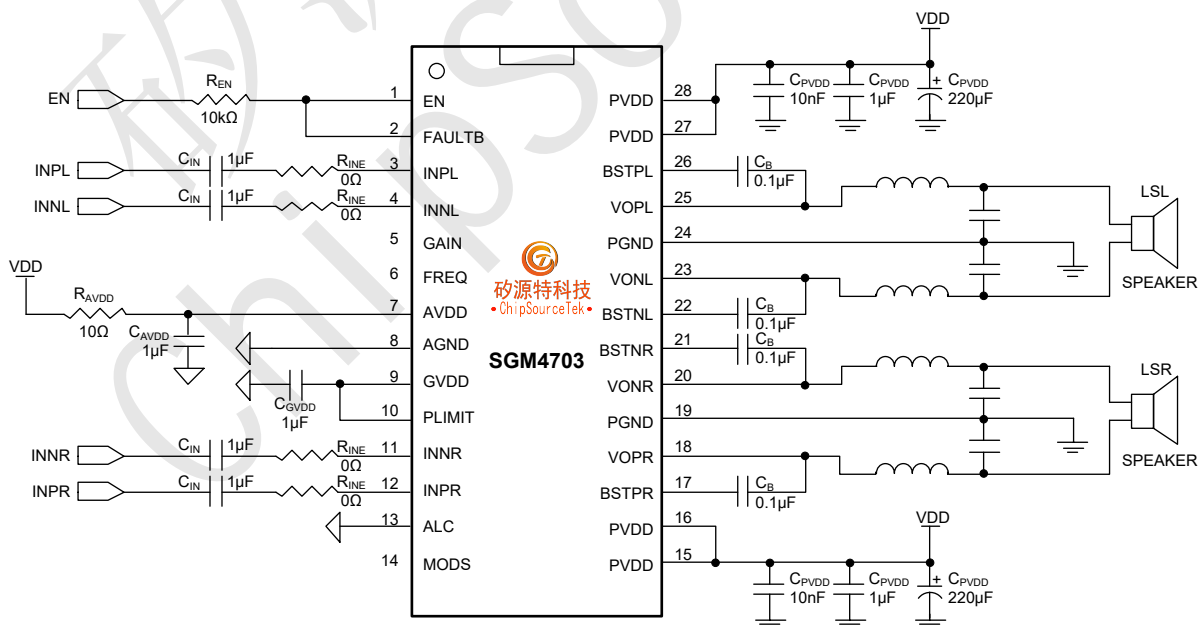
VDD

$C_{PVDD}$ 10nF
$C_{PVDD}$ 1µF
+ $C_{PVDD}$ 220µF

EN
$R_{EN}$
10kΩ

INPL
$C_{IN}$ 1µF
$R_{INE}$ 0Ω

INNL
$C_{IN}$ 1µF
$R_{INE}$ 0Ω

VDD
$R_{AVDD}$
10Ω
$C_{AVDD}$
1µF

$C_{GVDD}$
1µF

INNR
$C_{IN}$ 1µF
$R_{INE}$ 0Ω

INPR
$C_{IN}$ 1µF
$R_{INE}$ 0Ω

1 EN
2 FAULTB
3 INPL
4 INNL
5 GAIN
6 FREQ
7 AVDD
8 AGND
9 GVDD
10 PLIMIT
11 INNR
12 INPR
13 ALC
14 MODS

矽源特科技
ChipSourceTek

SGM4703

PVDD 28
PVDD 27
BSTPL 26
VOPL 25
PGND 24
VONL 23
BSTNL 22
BSTNR 21
VONR 20
PGND 19
VOPR 18
BSTPR 17
PVDD 16
PVDD 15

$C_B$ 0.1µF
$C_B$ 0.1µF
$C_B$ 0.1µF
$C_B$ 0.1µF

LSL
SPEAKER
LSR
SPEAKER

VDD
$C_{PVDD}$ 10nF
$C_{PVDD}$ 1µF
+ $C_{PVDD}$ 220µF